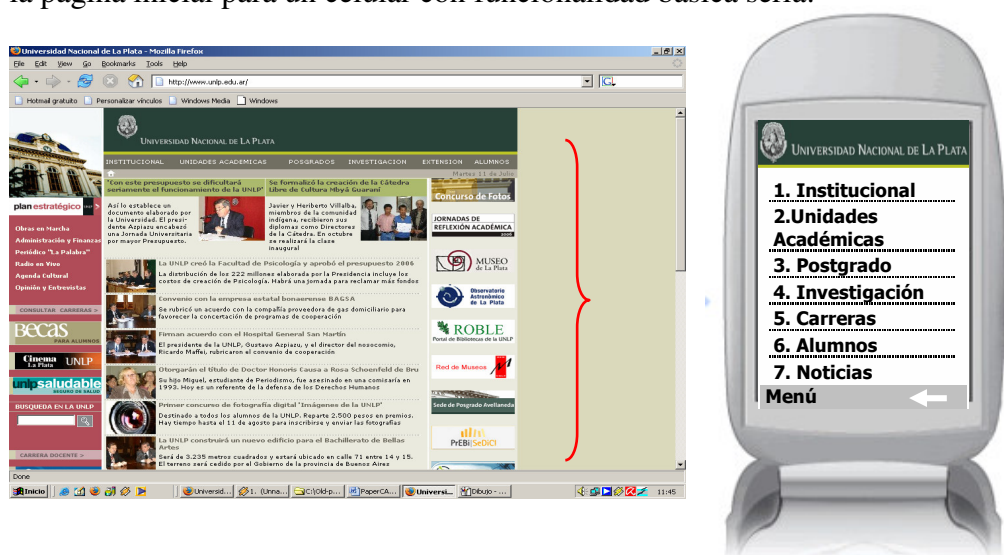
la página inicial para un celular con funcionalidad básica sería:

Universidad Nacional de La Plata - Mozilla Firefox
File Edit View Go Bookmarks Tools Help
http://www.unlp.edu.ar/
Hotmail gratuito Personalizar vínculos Windows Media Windows

UNIVERSIDAD NACIONAL DE LA PLATA
INSTITUCIONAL UNIDADES ACADEMICAS POSGRADOS INVESTIGACION EXTENSION ALUMNOS
Martes 11 de Julio

plan estratégico
Obras en Marcha
Administración y Finanzas
Periódico "La Palabra"
Radio en Vivo
Agenda Cultural
Opinión y Entrevistas
CONSULTAR CARRERAS
Becas PARA ALUMNOS
Cinema La Plata UNLP
unlp saludable
BUSQUEDA EN LA UNLP
CARRERA DOCENTE

"Con este presupuesto se dificultará seriamente el funcionamiento de la UNLP"
Así lo establece un documento elaborado por la Universidad. El presidente Azpiazu encabezó una Jornada Universitaria por mayor Presupuesto.

Se formalizó la creación de la Cátedra Libre de Cultura Mbyá Guaraní
Javier y Heriberto Villalba, miembros de la comunidad indígena, recibieron sus diplomas como Directores de la Cátedra. En octubre se realizará la clase inaugural

La UNLP creó la Facultad de Psicología y aprobó el presupuesto 2006
La distribución de los 222 millones elaborada por la Presidencia incluye los costos de creación de Psicología. Habrá una jornada para reclamar más fondos

Convenio con la empresa estatal bonaerense BAGSA
Se rubricó un acuerdo con la compañía proveedora de gas domiciliario para favorecer la concertación de programas de cooperación

Firman acuerdo con el Hospital General San Martín
El presidente de la UNLP, Gustavo Azpiazu, y el director del nosocomio, Ricardo Maffei, rubricaron el convenio de cooperación

Otorgarán el título de Doctor Honoris Causa a Rosa Schoenfeld de Bru
Su hijo Miguel, estudiante de Periodismo, fue asesinado en una comisaría en 1993. Hoy es un referente de la defensa de los Derechos Humanos

Primer concurso de fotografía digital "Imágenes de la UNLP"
Destinado a todos los alumnos de la UNLP. Reparte 2.500 pesos en premios. Hay tiempo hasta el 11 de agosto para inscribirse y enviar las fotografías

La UNLP construirá un nuevo edificio para el Bachillerato de Bellas Artes
Será de 3.235 metros cuadrados y estará ubicado en calle 71 entre 14 y 15. El terreno será cedido por el Gobierno de la provincia de Buenos Aires

Concurso de Fotos
JORNADAS DE REFLEXIÓN ACADÉMICA
MUSEO de La Plata
Observatorio Astronómico de La Plata
ROBLE Portal de Bibliotecas de la UNLP
Red de Museos
Sede de Posgrado Avellaneda
PrEBi SeDiCI

Done
Inicio Universid... 1. (Unna... C:\Old-p... PaperCA... Universi... Dibujo - ... 11:45

UNIVERSIDAD NACIONAL DE LA PLATA
1. Institucional
2.Unidades Académicas
3. Postgrado
4. Investigación
5. Carreras
6. Alumnos
7. Noticias
Menú